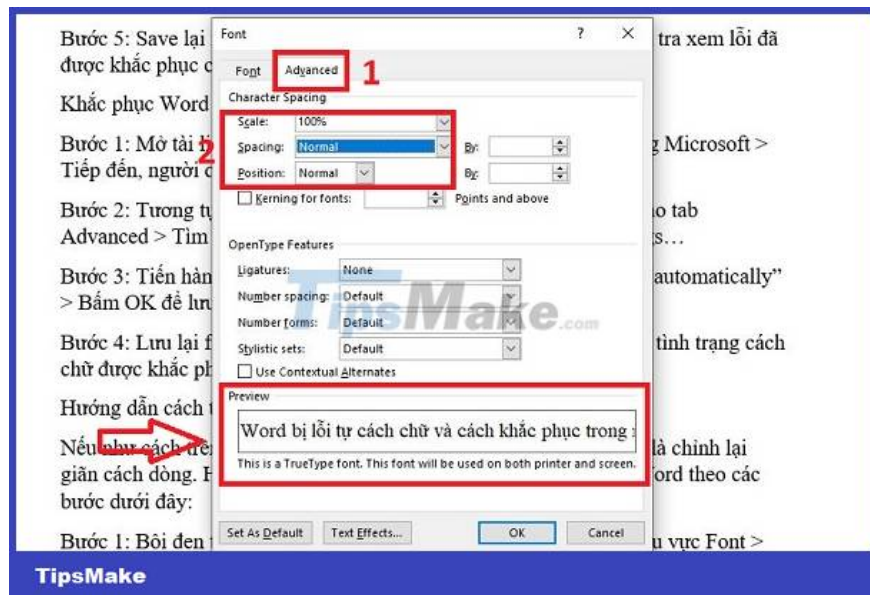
Bước 5: Save lại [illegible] tra xem lỗi đã được khắc phục c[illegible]

Khắc phục Word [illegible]

Bước 1: Mở tài l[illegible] Microsoft > Tiếp đến, người d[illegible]

Bước 2: Tương tự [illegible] tab Advanced > Tìm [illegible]s…

Bước 3: Tiến hàn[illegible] automatically" > Bấm OK để lưu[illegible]

Bước 4: Lưu lại f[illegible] tình trạng cách chữ được khắc ph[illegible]

Hướng dẫn cách t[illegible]

Nếu như cách trê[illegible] là chỉnh lại giãn cách dòng. H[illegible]ord theo các bước dưới đây:

Bước 1: Bôi đen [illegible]u vực Font >

Font ? ×

Font Advanced 1

Character Spacing

Scale: 100%

2 Spacing: Normal By:

Position: Normal By:

Kerning for fonts: Points and above

OpenType Features

Ligatures: None

Number spacing: Default

Number forms: Default

Stylistic sets: Default

Use Contextual Alternates

Preview

Word bị lỗi tự cách chữ và cách khắc phục trong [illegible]

This is a TrueType font. This font will be used on both printer and screen.

Set As Default Text Effects... OK Cancel

TipsMake.com

TipsMake